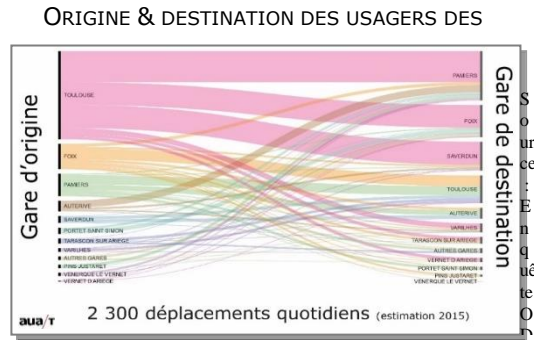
ORIGINE & DESTINATION DES USAGERS DES

Gare d'origine

TOULOUSE
FOIX
PAMIERS
AUTERIVE
SAVERDUN
PORTET SAINT SIMON
TARASCON SUR ARIEGE
VARILHES
AUTRES GARES
PINS JUSTARET
VENERQUE LE VERNET
VERNET D'ARIEGE

Gare de destination

PAMIERS
FOIX
SAVERDUN
TOULOUSE
AUTERIVE
VARILHES
TARASCON SUR ARIEGE
AUTRES GARES
VERNET D'ARIEGE
PORTET SAINT SIMON
PINS JUSTARET
VENERQUE LE VERNET

2 300 déplacements quotidiens (estimation 2015)

aua/T

S
o
ur
ce
:
E
n
q
uê
te
O
D